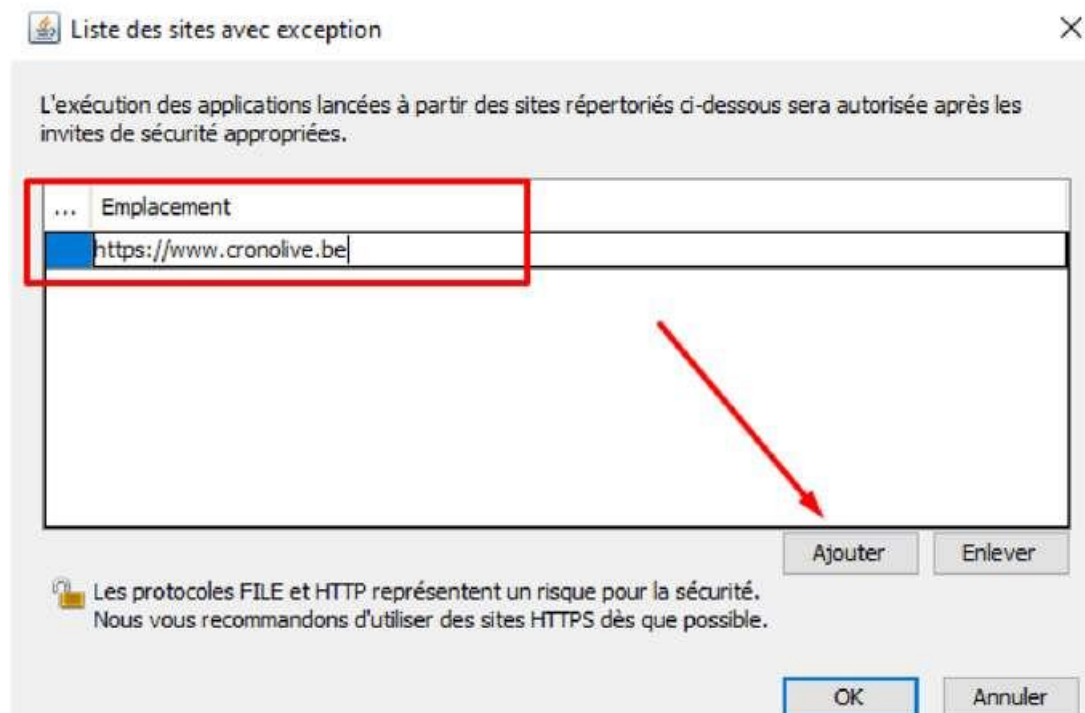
Liste des sites avec exception

×

L'exécution des applications lancées à partir des sites répertoriés ci-dessous sera autorisée après les invites de sécurité appropriées.

| ... | Emplacement |
|---|---|
| | https://www.cronolive.be |

Ajouter

Enlever

Les protocoles FILE et HTTP représentent un risque pour la sécurité. Nous vous recommandons d'utiliser des sites HTTPS dès que possible.

OK

Annuler